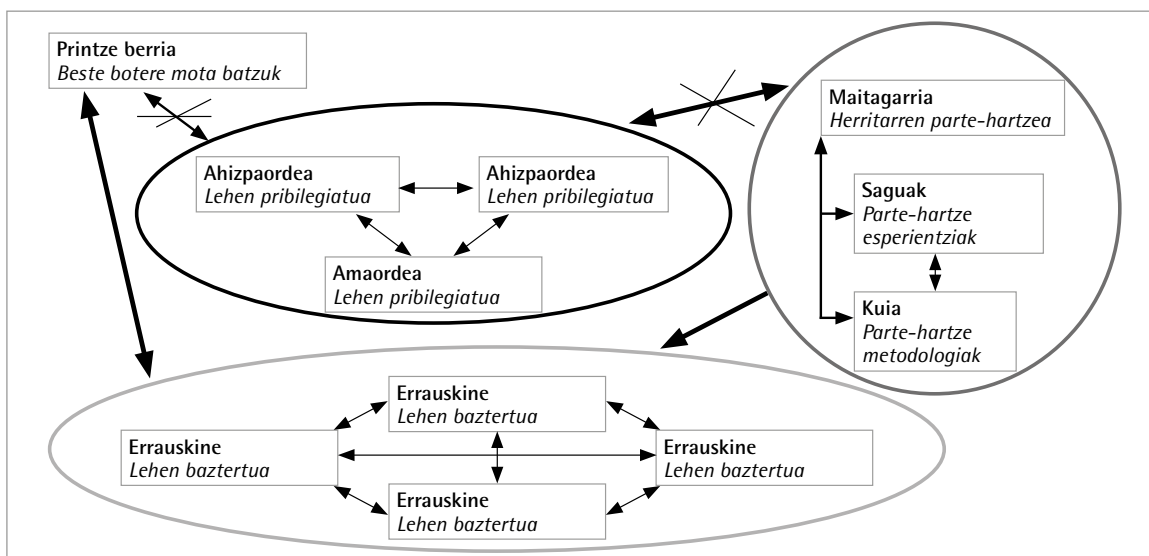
Printze berria
Beste botere mota batzuk

Ahizpaordea
Lehen pribilegiatua

Ahizpaordea
Lehen pribilegiatua

Amaordea
Lehen pribilegiatua

Maitagarria
Herritarren parte-hartzea

Saguak
Parte-hartze esperientziak

Kuia
Parte-hartze metodologiak

Errauskine
Lehen baztertua

Errauskine
Lehen baztertua

Errauskine
Lehen baztertua

Errauskine
Lehen baztertua